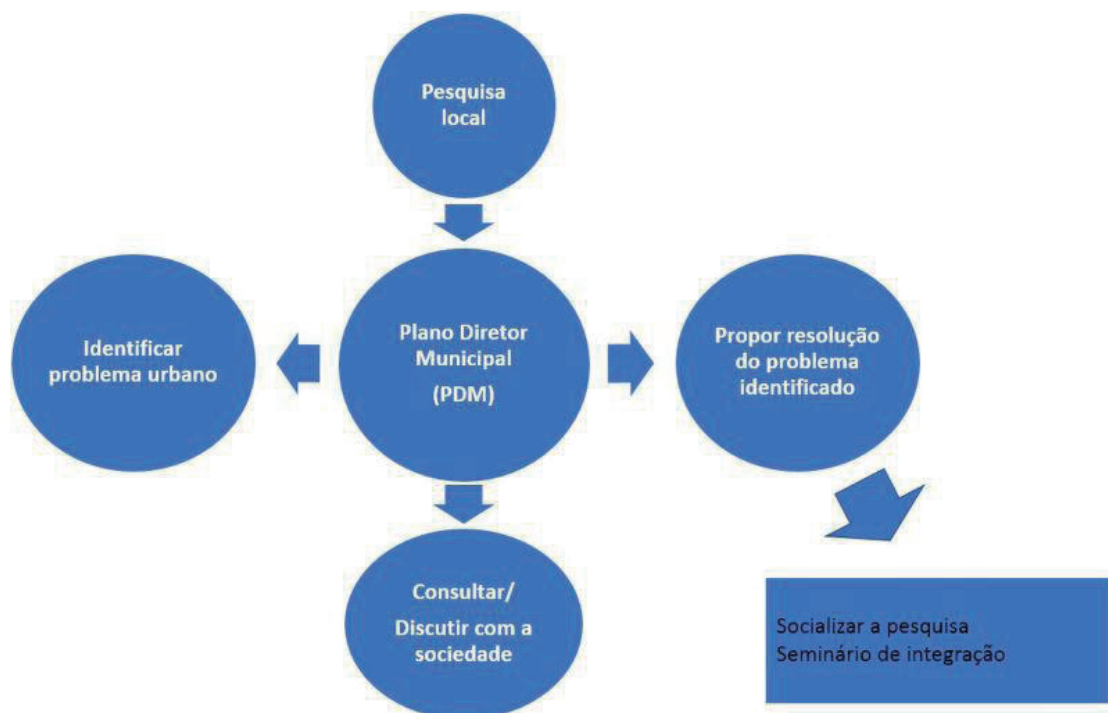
Pesquisa local

Identificar problema urbano

Plano Diretor Municipal

(PDM)

Propor resolução do problema identificado

Consultar/

Discutir com a sociedade

Socializar a pesquisa
Seminário de integração